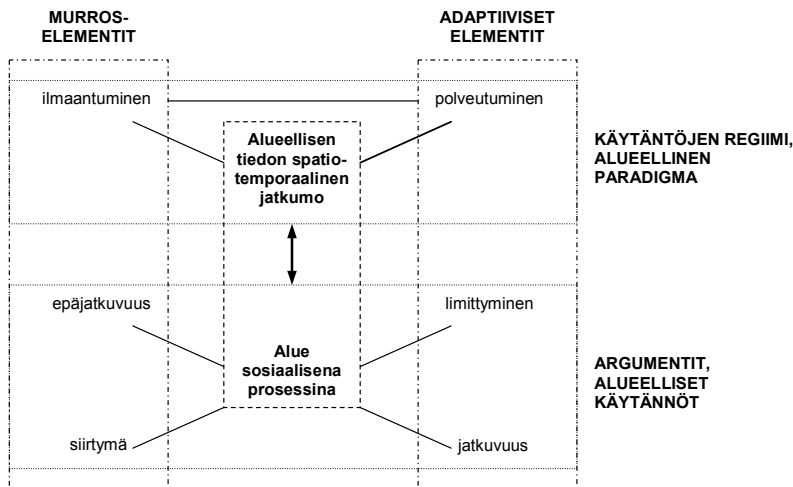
MURROS-ELEMENTIT

ADAPTIIVISET ELEMENTIT

ilmaantuminen

polveutuminen

Alueellisen tiedon spatio-temporaalinen jatkumo

KÄYTÄNTÖJEN REGIIMI, ALUEELLINEN PARADIGMA

epäjatkuvuus

limittyminen

Alue sosiaalisena prosessina

ARGUMENTIT, ALUEELLISET KÄYTÄNNÖT

siirtymä

jatkuvuus